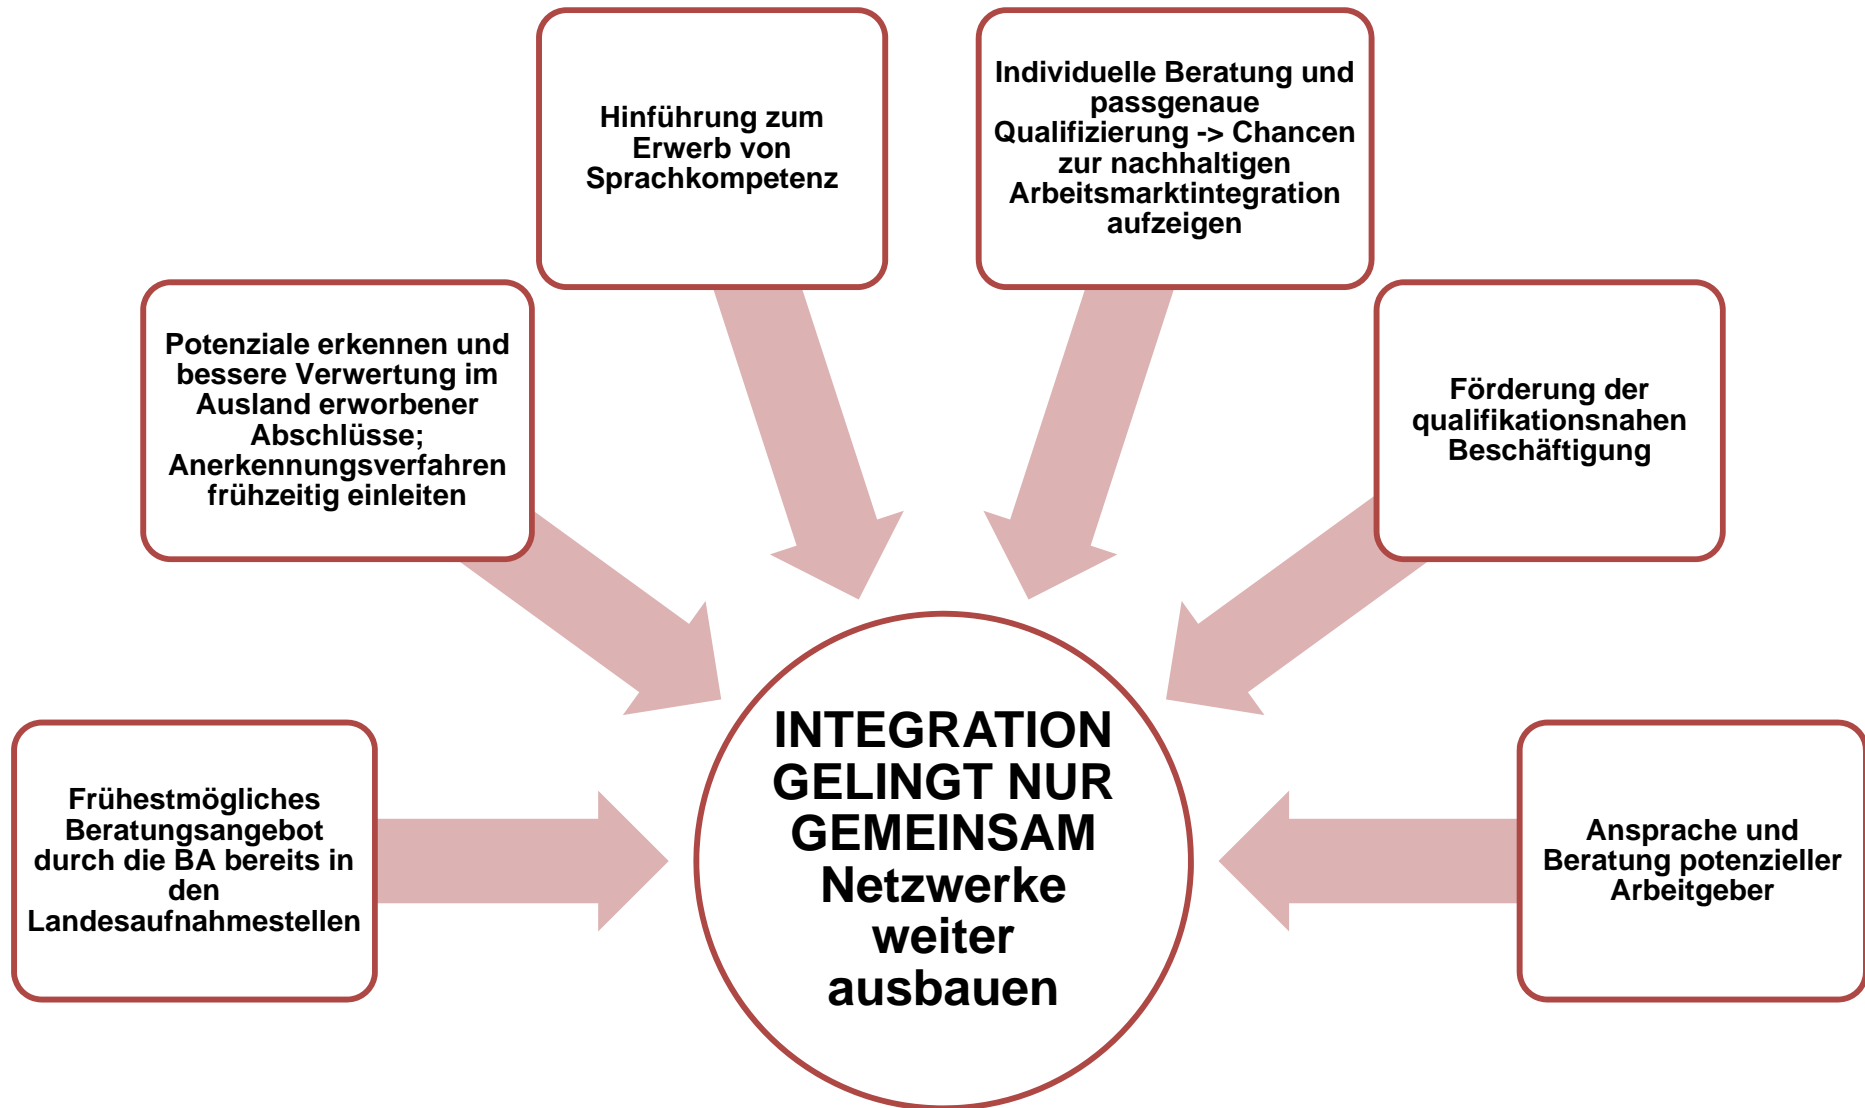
Hinführung zum Erwerb von Sprachkompetenz

Individuelle Beratung und passgenaue Qualifizierung -> Chancen zur nachhaltigen Arbeitsmarktintegration aufzeigen

Potenziale erkennen und bessere Verwertung im Ausland erworbener Abschlüsse; Anerkennungsverfahren frühzeitig einleiten

Förderung der qualifikationsnahen Beschäftigung

Frühestmögliches Beratungsangebot durch die BA bereits in den Landesaufnahmestellen

INTEGRATION GELINGT NUR GEMEINSAM Netzwerke weiter ausbauen

Ansprache und Beratung potenzieller Arbeitgeber